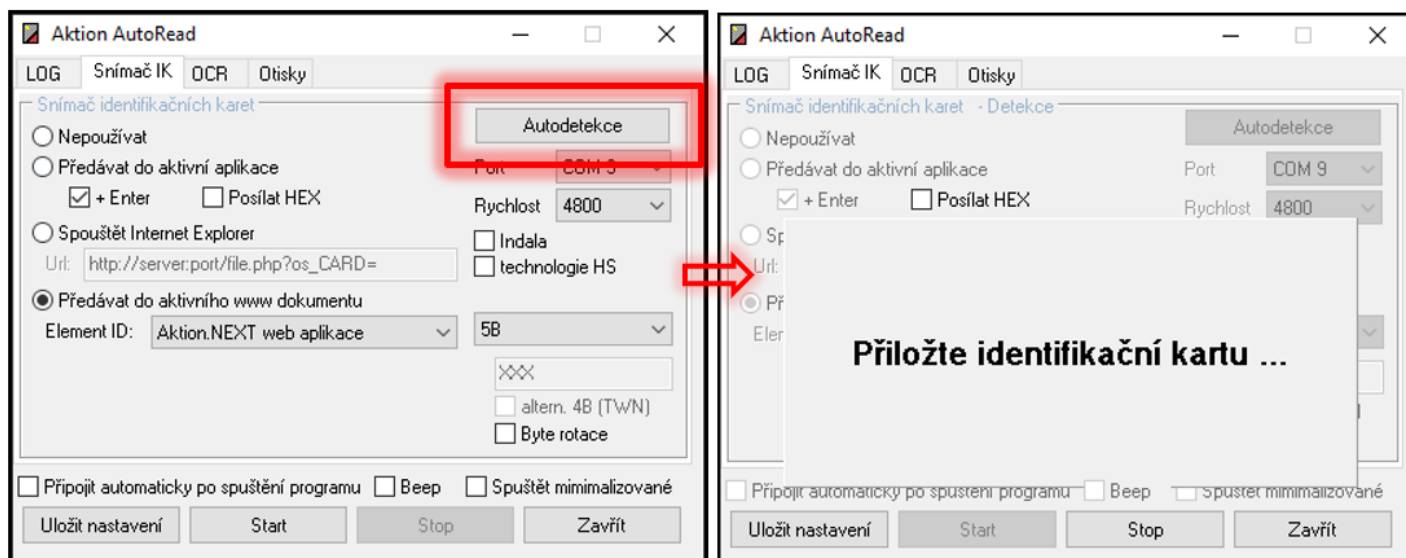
Aktion AutoRead

LOG | Snímač IK | OCR | Otisky

Snímač identifikačních karet

Nepoužívat

Předávat do aktivní aplikace

+ Enter

Posílat HEX

Spouštět Internet Explorer

Url: http://server:port/file.php?os_CARD=

Předávat do aktivního www dokumentu

Element ID: Aktion.NEXT web aplikace

Autodetekce

Port COM 9

Rychlost 4800

Indala

technologie HS

5B

XXX

altern. 4B (TWN)

Byte rotace

Připojit automaticky po spuštění programu

Beep

Spouštět mimimalizované

Uložit nastavení

Start

Stop

Zavřít

Aktion AutoRead

LOG | Snímač IK | OCR | Otisky

Snímač identifikačních karet - Detekce

Nepoužívat

Předávat do aktivní aplikace

+ Enter

Posílat HEX

Sp

Url:

Př

Elem

Autodetekce

Port COM 9

Rychlost 4800

Přiložte identifikační kartu ...

Připojit automaticky po spuštění programu

Beep

Spouštět mimimalizované

Uložit nastavení

Start

Stop

Zavřít